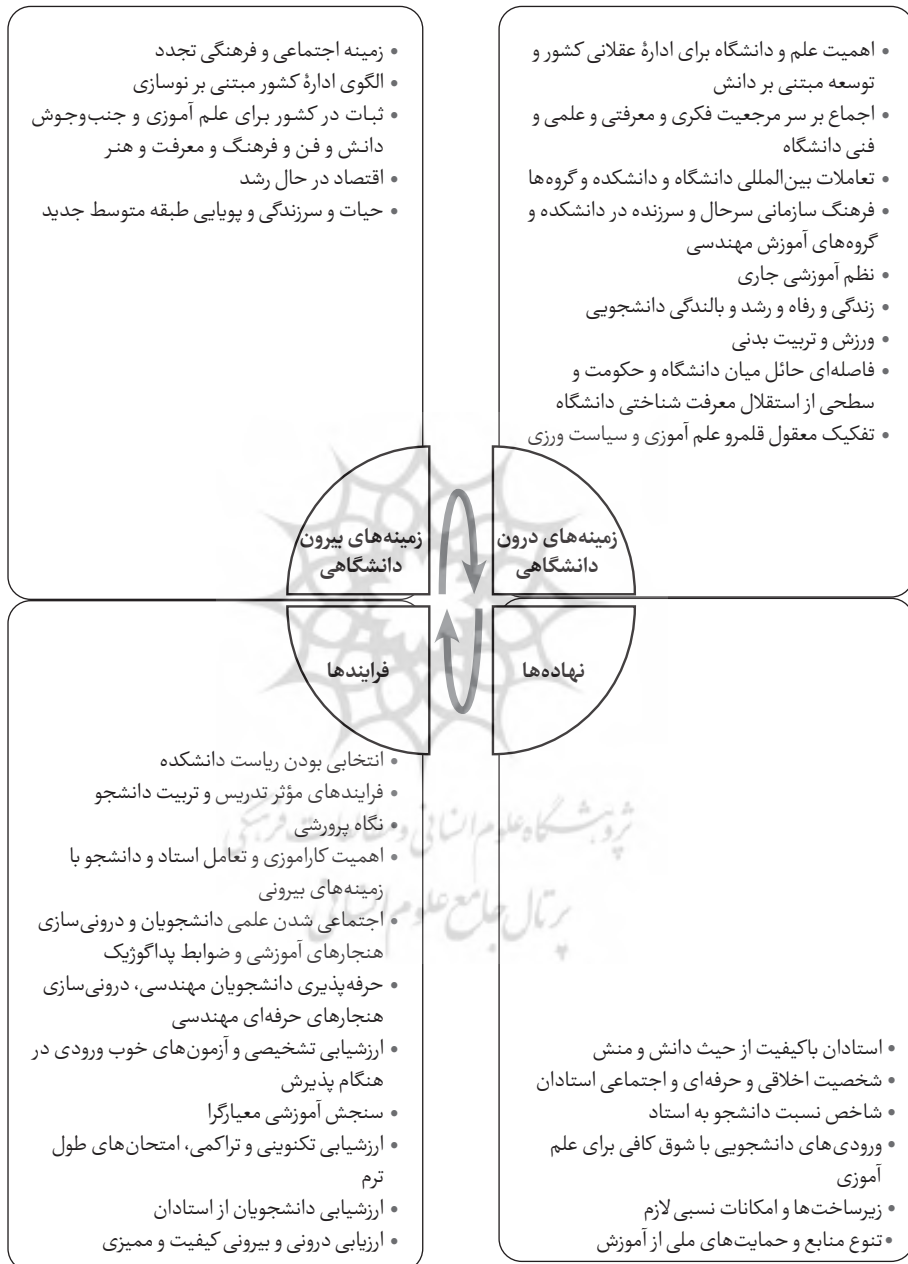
• اهمیت علم و دانشگاه برای ادارۀ عقلانی کشور و توسعه مبتنی بر دانش
• اجماع بر سر مرجعیت فکری و معرفتی و علمی و فنی دانشگاه
• تعاملات بین‌المللی دانشگاه و دانشکده و گروه‌ها
• فرهنگ سازمانی سرحال و سرزنده در دانشکده و گروه‌های آموزش مهندسی
• نظم آموزشی جاری
• زندگی و رفاه و رشد و بالندگی دانشجویی
• ورزش و تربیت بدنی
• فاصله‌ای حائل میان دانشگاه و حکومت و سطحی از استقلال معرفت شناختی دانشگاه
• تفکیک معقول قلمرو علم آموزی و سیاست ورزی

• زمینه اجتماعی و فرهنگی تجدد
• الگوی ادارۀ کشور مبتنی بر نوسازی
• ثبات در کشور برای علم آموزی و جنب‌وجوش دانش و فن و فرهنگ و معرفت و هنر
• اقتصاد در حال رشد
• حیات و سرزندگی و پویایی طبقه متوسط جدید

زمینه‌های درون دانشگاهی

زمینه‌های بیرون دانشگاهی

نهاده‌ها

فرایندها

• انتخابی بودن ریاست دانشکده
• فرایندهای مؤثر تدریس و تربیت دانشجو
• نگاه پرورشی
• اهمیت کارآموزی و تعامل استاد و دانشجو با زمینه‌های بیرونی
• اجتماعی شدن علمی دانشجویان و درونی‌سازی هنجارهای آموزشی و ضوابط پداگوژیک
• حرفه‌پذیری دانشجویان مهندسی، درونی‌سازی هنجارهای حرفه‌ای مهندسی
• ارزشیابی تشخیصی و آزمون‌های خوب ورودی در هنگام پذیرش
• سنجش آموزشی معیارگرا
• ارزشیابی تکوینی و تراکمی، امتحان‌های طول ترم
• ارزشیابی دانشجویان از استادان
• ارزیابی درونی و بیرونی کیفیت و ممیزی

پژوهشگاه علوم انسانی و مطالعات فرهنگی
پرتال جامع علوم انسانی

• استادان باکیفیت از حیث دانش و منش
• شخصیت اخلاقی و حرفه‌ای و اجتماعی استادان
• شاخص نسبت دانشجو به استاد
• ورودی‌های دانشجویی با شوق کافی برای علم آموزی
• زیرساخت‌ها و امکانات نسبی لازم
• تنوع منابع و حمایت‌های ملی از آموزش